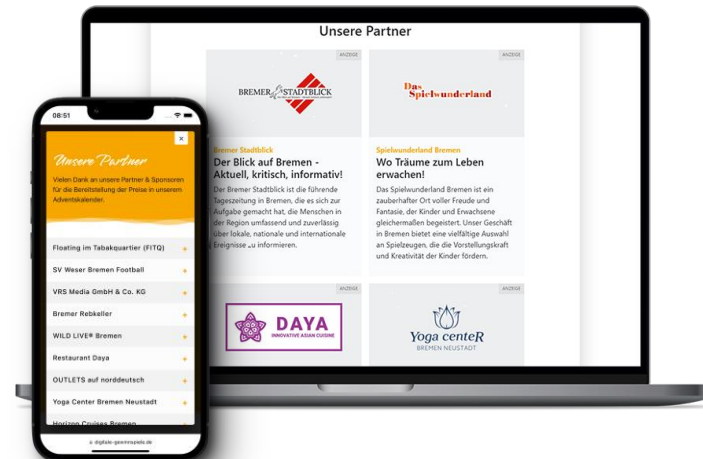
Unsere Partner

ANZEIGE

BREMER STADTBLICK

Bremer Stadtblick

Der Blick auf Bremen - Aktuell, kritisch, informativ!

Der Bremer Stadtblick ist die führende Tageszeitung in Bremen, die es sich zur Aufgabe gemacht hat, die Menschen in der Region umfassend und zuverlässig über lokale, nationale und internationale Ereignisse zu informieren.

ANZEIGE

Das Spielwunderland

Spielwunderland Bremen

Wo Träume zum Leben erwachen!

Das Spielwunderland Bremen ist ein zauberhafter Ort voller Freude und Fantasie, der Kinder und Erwachsene gleichermaßen begeistert. Unser Geschäft in Bremen bietet eine vielfältige Auswahl an Spielzeugen, die die Vorstellungskraft und Kreativität der Kinder fördern.

ANZEIGE

DAYA
INNOVATIVE ASIAN CUISINE

ANZEIGE

Yoga centeR
BREMEN NEUSTADT

08:51

×

Unsere Partner

Vielen Dank an unsere Partner & Sponsoren für die Bereitstellung der Preise in unserem Adventskalender.

Floating im Tabakquartier (FITQ) +

SV Weser Bremen Football +

VRS Media GmbH & Co. KG +

Bremer Rebkeller +

WILD LIVE® Bremen +

Restaurant Daya +

OUTLETS auf norddeutsch +

Yoga Center Bremen Neustadt +

Horizon Cruises Bremen

digitale-gewinnspiele.de